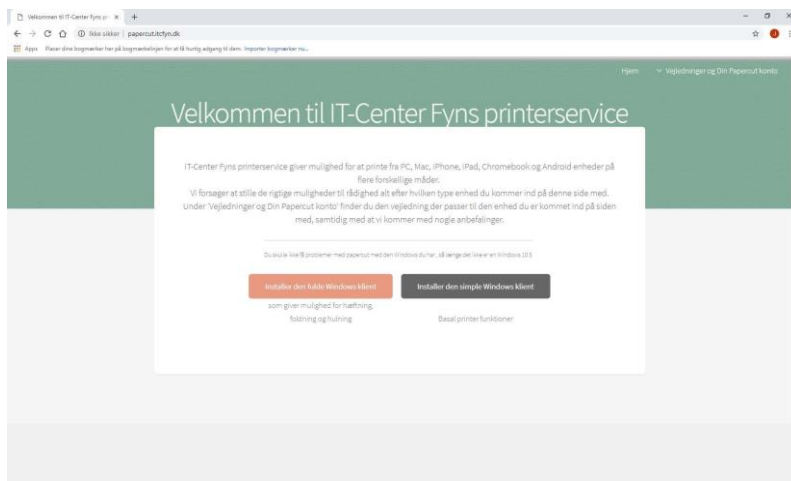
Velkommen til IT-Center Fyns pr ×

Ikke sikker | papercut.itcfyn.dk

Apps Placer dine bogmærker her på bogmærkelinjen for at få hurtig adgang til dem. Importer bogmærker nu...

Hjem ∨ Vejledninger og Din Papercut konto

Velkommen til IT-Center Fyns printerservice

IT-Center Fyns printerservice giver mulighed for at printe fra PC, Mac, iPhone, iPad, Chromebook og Android enheder på flere forskellige måder.
Vi forsøger at stille de rigtige muligheder til rådighed alt efter hvilken type enhed du kommer ind på denne side med.
Under 'Vejledninger og Din Papercut konto' finder du den vejledning der passer til den enhed du er kommet ind på siden med, samtidig med at vi kommer med nogle anbefalinger.

Du skulle ikke få problemer med papercut med den til Windows du har, så længe det ikke er Windows 10 S

Installer den fulde Windows klient

som giver mulighed for hæftning, foldning og hulning

Installer den simple Windows klient

Basal printer funktioner